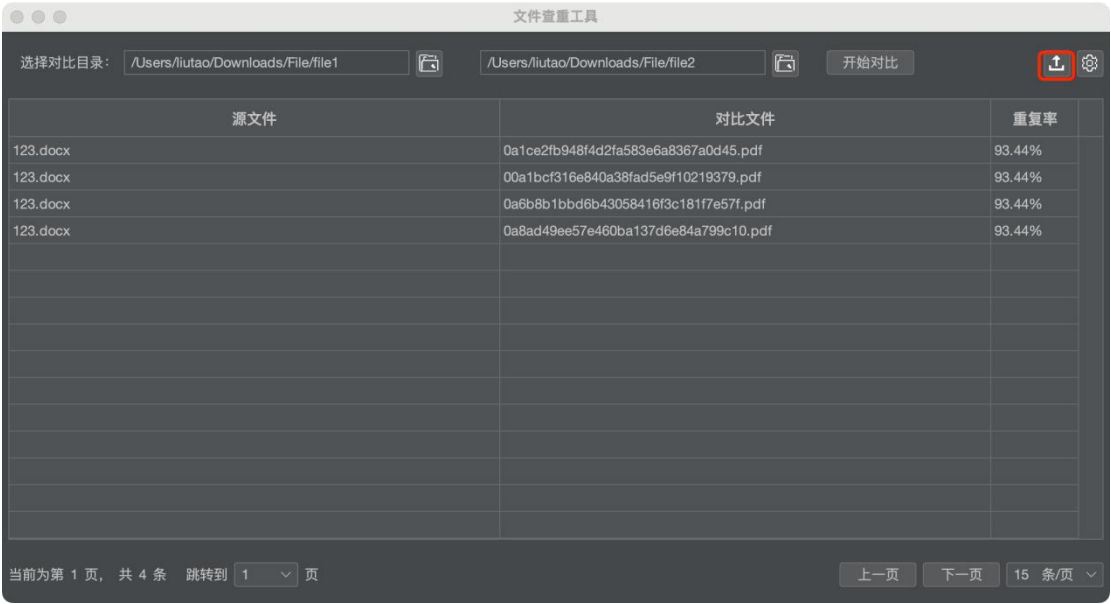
文件查重工具

选择对比目录： /Users/liutao/Downloads/File/file1 /Users/liutao/Downloads/File/file2 开始对比

| 源文件 | 对比文件 | 重复率 |
|---|---|---|
| 123.docx | 0a1ce2fb948f4d2fa583e6a8367a0d45.pdf | 93.44% |
| 123.docx | 00a1bcf316e840a38fad5e9f10219379.pdf | 93.44% |
| 123.docx | 0a6b8b1bbd6b43058416f3c181f7e57f.pdf | 93.44% |
| 123.docx | 0a8ad49ee57e460ba137d6e84a799c10.pdf | 93.44% |

当前为第 1 页，共 4 条 跳转到 1 页

上一页 下一页 15 条/页